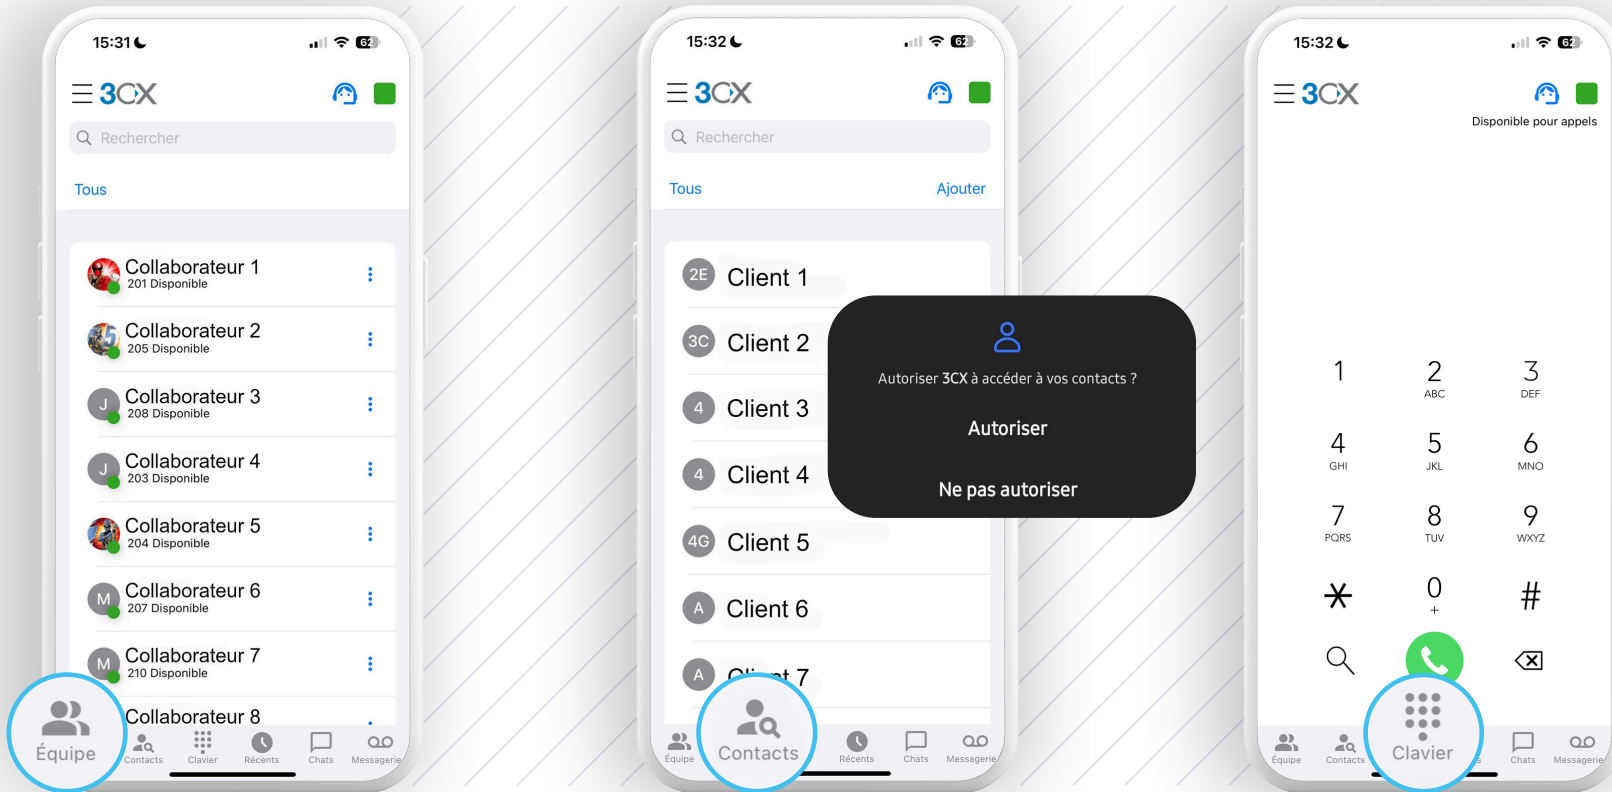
15:31
62

3CX

Rechercher

Tous

Collaborateur 1
201 Disponible

Collaborateur 2
205 Disponible

J Collaborateur 3
208 Disponible

J Collaborateur 4
203 Disponible

Collaborateur 5
204 Disponible

M Collaborateur 6
207 Disponible

M Collaborateur 7
210 Disponible

Collaborateur 8

Équipe Contacts Clavier Récents Chats Messagerie

15:32
62

3CX

Rechercher

Tous Ajouter

2E Client 1

3C Client 2

4 Client 3

4 Client 4

4G Client 5

A Client 6

A Cli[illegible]t 7

Autoriser 3CX à accéder à vos contacts ?

Autoriser

Ne pas autoriser

Équipe Contacts Récents Chats Messagerie

15:32
62

3CX

Disponible pour appels

1
2 ABC
3 DEF
4 GHI
5 JKL
6 MNO
7 PQRS
8 TUV
9 WXYZ
*
0 +
#

Équipe Contacts Clavier Chats Messagerie